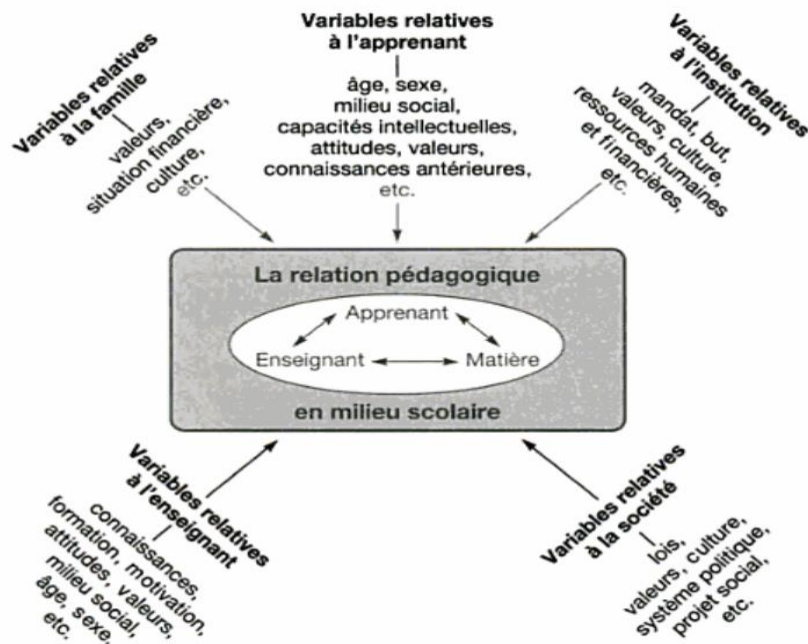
Variables relatives à la famille
valeurs, situation financière, culture, etc.

Variables relatives à l'apprenant
âge, sexe, milieu social, capacités intellectuelles, attitudes, valeurs, connaissances antérieures, etc.

Variables relatives à l'institution
mandat, but, valeurs, culture, ressources humaines et financières, etc.

La relation pédagogique
Apprenant
Enseignant
Matière
en milieu scolaire

Variables relatives à l'enseignant
connaissances, formation, motivation, attitudes, valeurs, milieu social, âge, sexe, etc.

Variables relatives à la société
lois, valeurs, culture, système politique, projet social, etc.